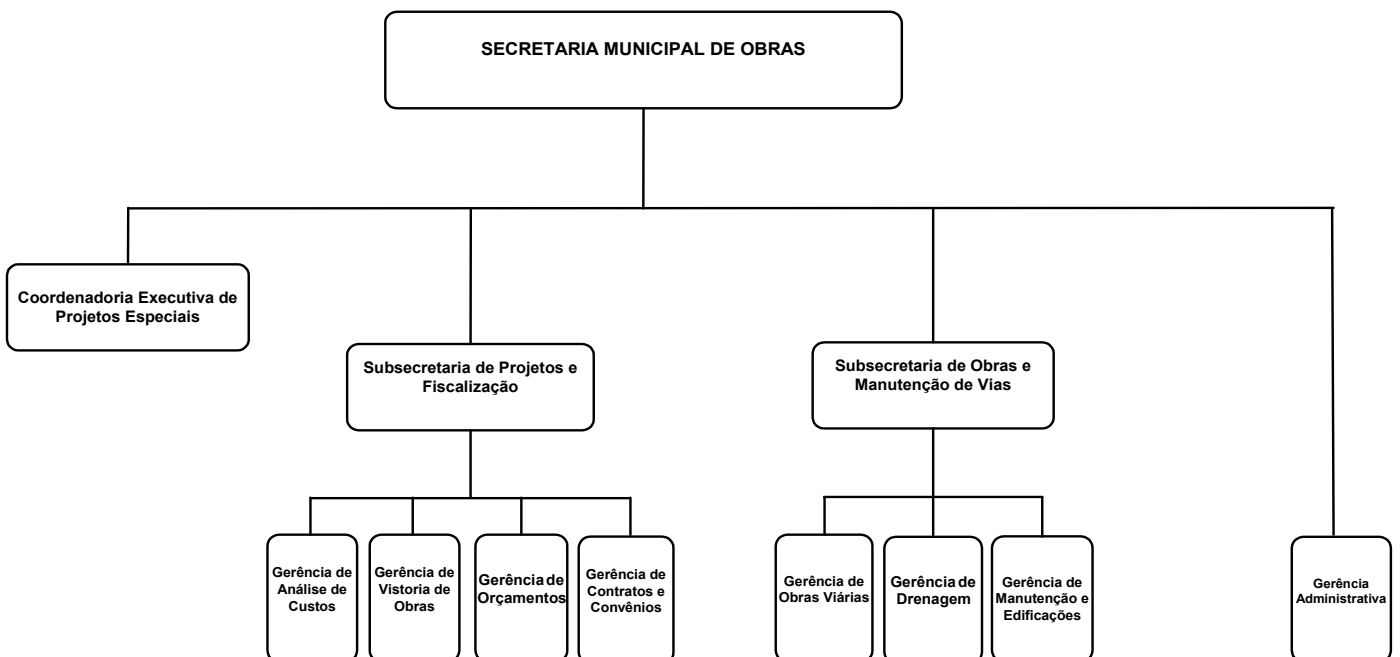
SECRETARIA MUNICIPAL DE OBRAS

Coordenadoria Executiva de Projetos Especiais

Subsecretaria de Projetos e Fiscalização

Subsecretaria de Obras e Manutenção de Vias

Gerência de Análise de Custos

Gerência de Vistoria de Obras

Gerência de Orçamentos

Gerência de Contratos e Convênios

Gerência de Obras Viárias

Gerência de Drenagem

Gerência de Manutenção e Edificações

Gerência Administrativa